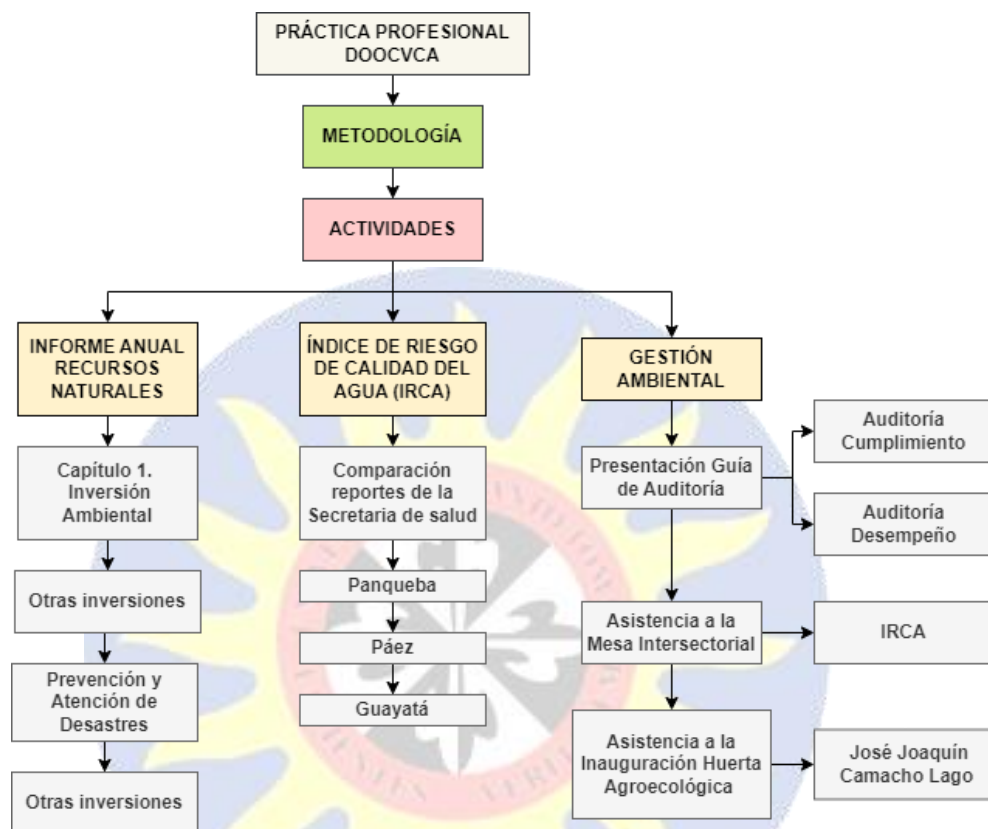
PRÁCTICA PROFESIONAL DOOCVCA

METODOLOGÍA

ACTIVIDADES

INFORME ANUAL RECURSOS NATURALES

Capítulo 1. Inversión Ambiental

Otras inversiones

Prevención y Atención de Desastres

Otras inversiones

ÍNDICE DE RIESGO DE CALIDAD DEL AGUA (IRCA)

Comparación reportes de la Secretaria de salud

Panqueba

Páez

Guayatá

GESTIÓN AMBIENTAL

Presentación Guía de Auditoría

Auditoría Cumplimiento

Auditoría Desempeño

Asistencia a la Mesa Intersectorial

IRCA

Asistencia a la Inauguración Huerta Agroecológica

José Joaquín Camacho Lago